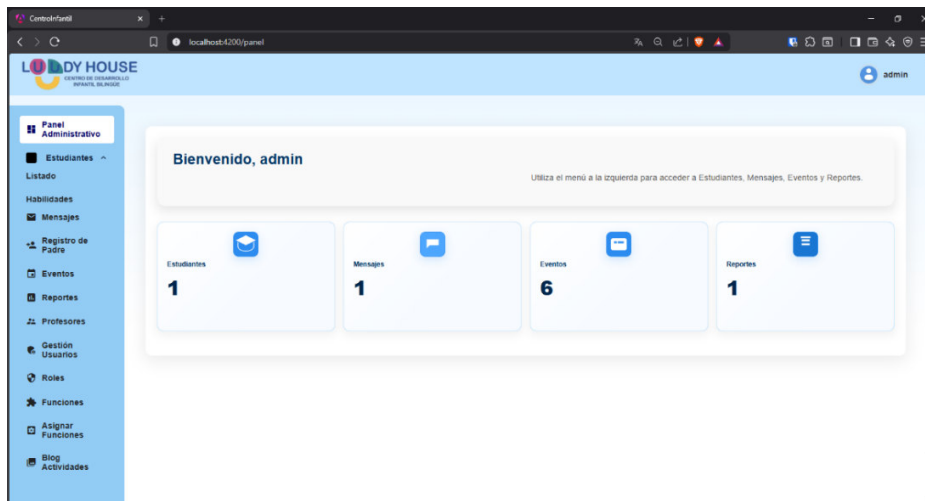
CentroInfantil

localhost:4200/panel

LUDY HOUSE
CENTRO DE DESARROLLO INFANTIL BILINGÜE

admin

Panel Administrativo
Estudiantes
Listado
Habilidades
Mensajes
Registro de Padre
Eventos
Reportes
Profesores
Gestión Usuarios
Roles
Funciones
Asignar Funciones
Blog Actividades

Bienvenido, admin

Utiliza el menú a la izquierda para acceder a Estudiantes, Mensajes, Eventos y Reportes.

| Estudiantes | Mensajes | Eventos | Reportes |
|---|---|---|---|
| 1 | 1 | 6 | 1 |